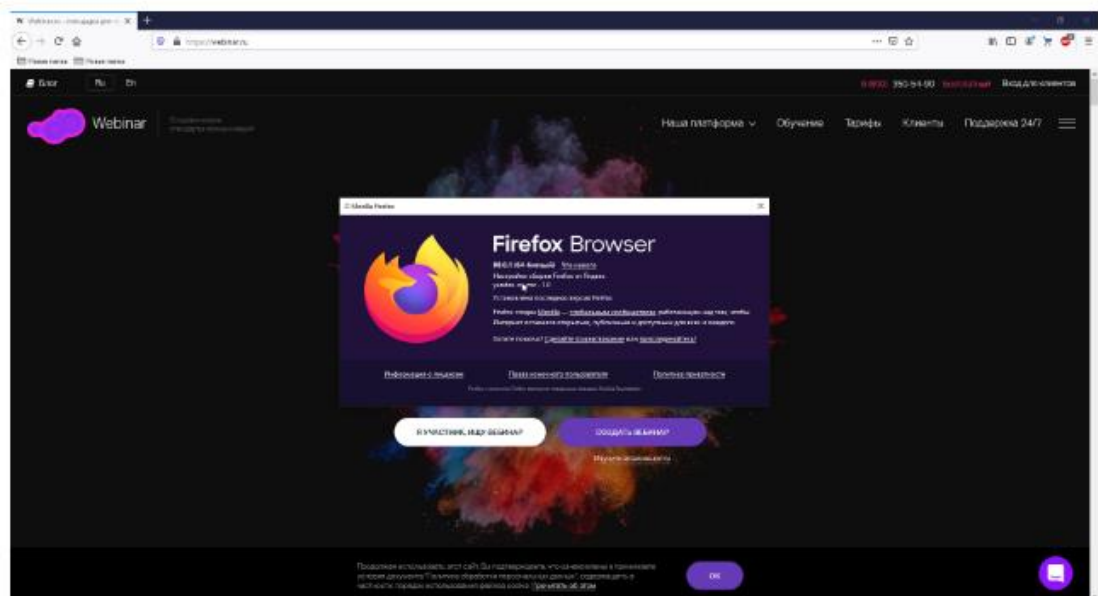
Webinar.ru — площадка для ×

https://webinar.ru

Новая папка Новая папка

Блог Ru En

8 800 350-94-90 бесплатный Вход для клиентов

Webinar

Наша платформа Обучение Тарифы Клиенты Поддержка 24/7

О Mozilla Firefox

Firefox Browser

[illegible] Что нового

Настройки сборки Firefox от Яндекс

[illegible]

Установлена последняя версия Firefox

Firefox создан Mozilla — глобальным сообществом, работающим над тем, чтобы Интернет оставался открытым, публичным и доступным для всех и каждого.

Хотите помочь? Сделайте пожертвование или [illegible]

Информация о лицензии

Права конечного пользователя

Политика приватности

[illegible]

Я УЧАСТНИК, ИДУ НА ВЕБИНАР

СОЗДАТЬ ВЕБИНАР

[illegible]

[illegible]

OK